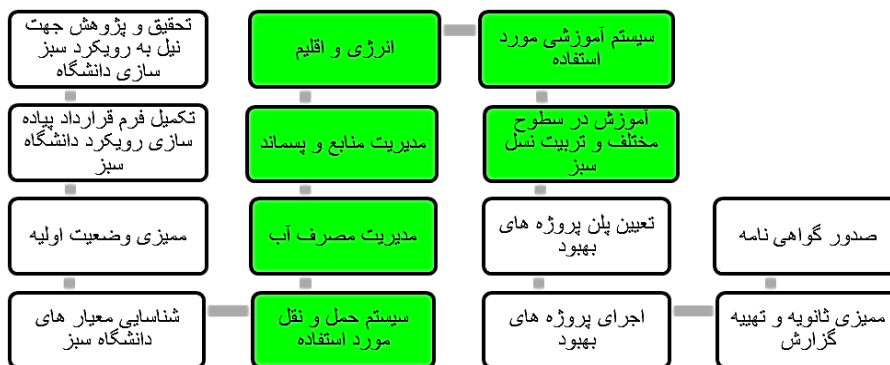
تحقیق و پژوهش جهت نیل به رویکرد سبز سازی دانشگاه

انرژی و اقلیم

سیستم آموزشی مورد استفاده

تکمیل فرم قرارداد پیاده سازی رویکرد دانشگاه سبز

مدیریت منابع و پسماند

آموزش در سطوح مختلف و تربیت نسل سبز

ممیزی وضعیت اولیه

مدیریت مصرف آب

تعیین پلن پروژه های بهبود

صدور گواهی نامه

شناسایی معیار های دانشگاه سبز

سیستم حمل و نقل مورد استفاده

اجرای پروژه های بهبود

ممیزی ثانویه و تهیه گزارش